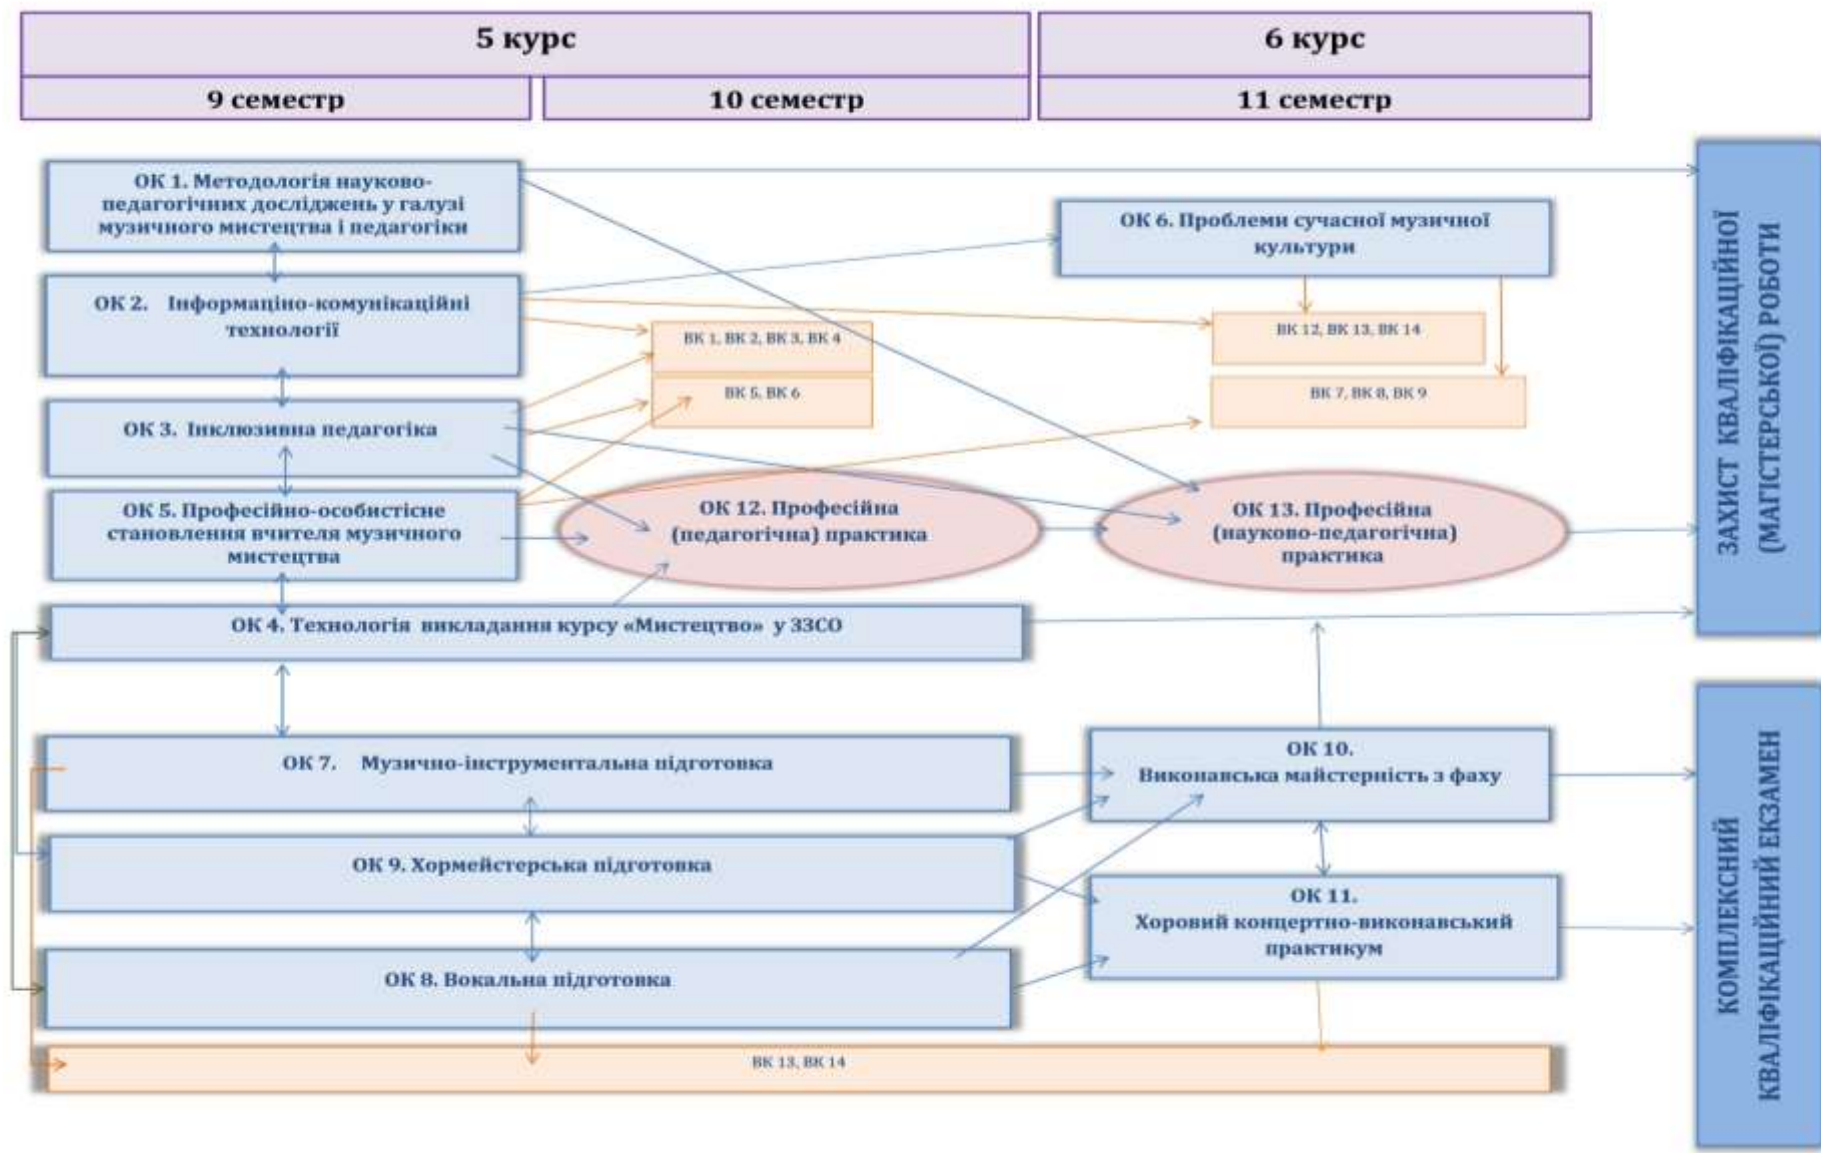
5 курс

6 курс

9 семестр

10 семестр

11 семестр

ОК 1. Методологія науково-педагогічних досліджень у галузі музичного мистецтва і педагогіки

ОК 2. Інформаціно-комунікаційні технології

ОК 3. Інклюзивна педагогіка

ОК 5. Професійно-особистісне становлення вчителя музичного мистецтва

ОК 4. Технологія викладання курсу «Мистецтво» у ЗЗСО

ОК 6. Проблеми сучасної музичної культури

ВК 1, ВК 2, ВК 3, ВК 4

ВК 5, ВК 6

ВК 12, ВК 13, ВК 14

ВК 7, ВК 8, ВК 9

ОК 12. Професійна (педагогічна) практика

ОК 13. Професійна (науково-педагогічна) практика

ЗАХИСТ КВАЛІФІКАЦІЙНОЇ (МАГІСТЕРСЬКОЇ) РОБОТИ

ОК 7. Музично-інструментальна підготовка

ОК 9. Хормейстерська підготовка

ОК 8. Вокальна підготовка

ОК 10. Виконавська майстерність з фаху

ОК 11. Хоровий концертно-виконавський практикум

ВК 13, ВК 14

КОМПЛЕКСНИЙ КВАЛІФІКАЦІЙНИЙ ЕКЗАМЕН